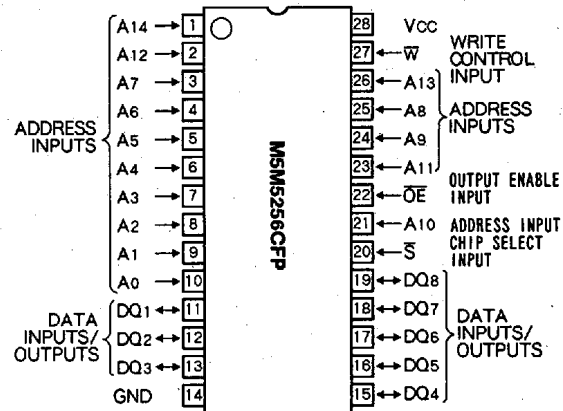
ADDRESS INPUTS

A14 1
A12 2
A7 3
A6 4
A5 5
A4 6
A3 7
A2 8
A1 9
A0 10

DATA INPUTS/ OUTPUTS

DQ1 11
DQ2 12
DQ3 13
GND 14

M5M5256CFP

28 Vcc
27 $\overline{W}$ WRITE CONTROL INPUT
26 A13
25 A8
24 A9
23 A11
ADDRESS INPUTS
22 $\overline{OE}$ OUTPUT ENABLE INPUT
21 A10 ADDRESS INPUT
20 $\overline{S}$ CHIP SELECT INPUT
19 DQ8
18 DQ7
17 DQ6
16 DQ5
15 DQ4

DATA INPUTS/ OUTPUTS